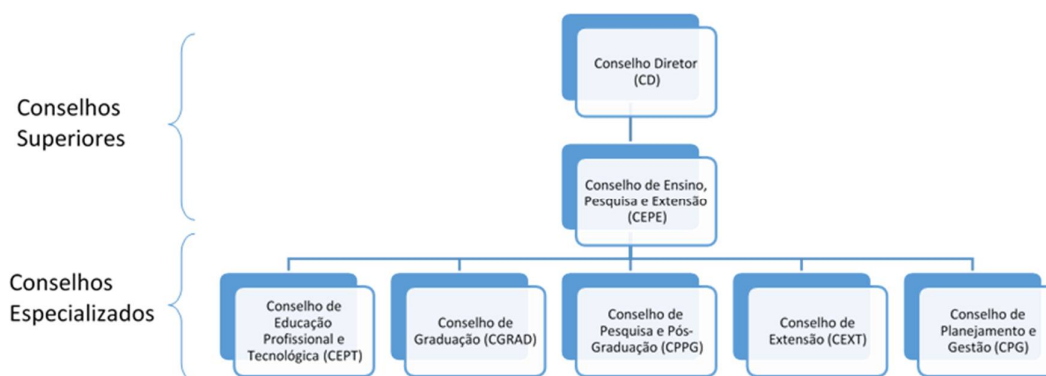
Conselhos Superiores

Conselho Diretor (CD)

Conselho de Ensino, Pesquisa e Extensão (CEPE)

Conselhos Especializados

Conselho de Educação Profissional e Tecnológica (CEPT)

Conselho de Graduação (CGRAD)

Conselho de Pesquisa e Pós-Graduação (CPPG)

Conselho de Extensão (CEXT)

Conselho de Planejamento e Gestão (CPG)